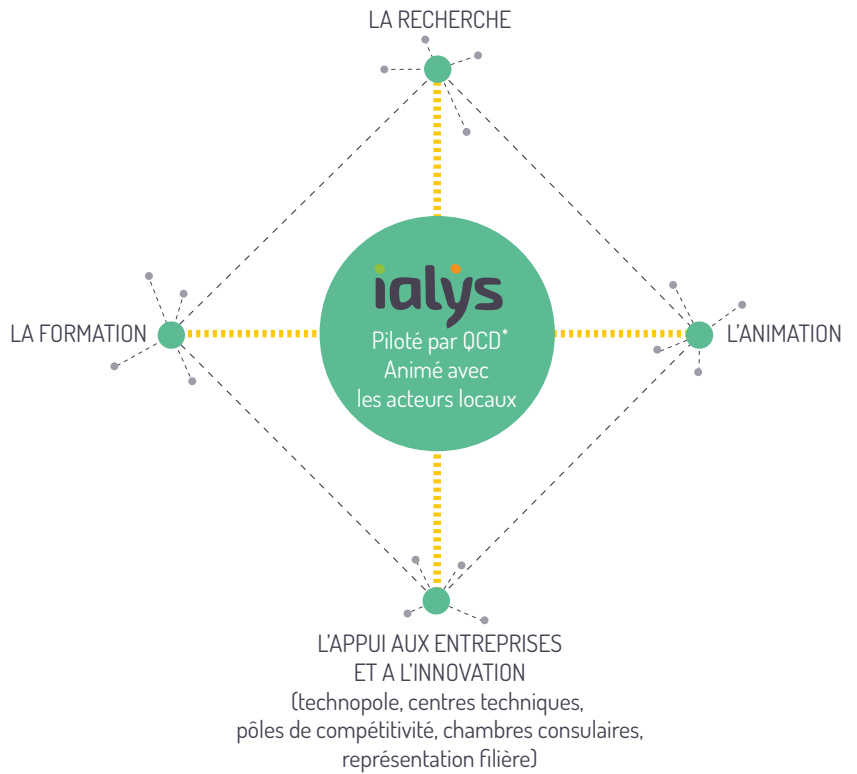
LA RECHERCHE

LA FORMATION

ialys
Piloté par QCD*
Animé avec
les acteurs locaux

L'ANIMATION

L'APPUI AUX ENTREPRISES
ET A L'INNOVATION
(technopole, centres techniques,
pôles de compétitivité, chambres consulaires,
représentation filière)